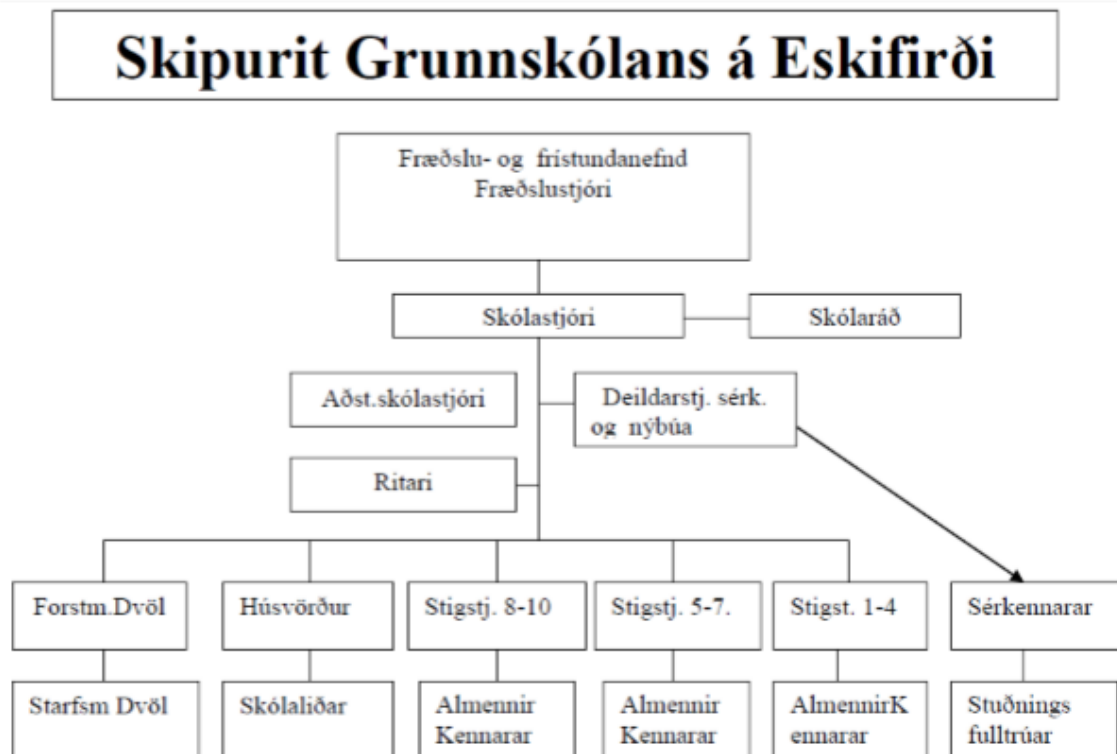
Skipurit Grunnskólans á Eskifirði

Fræðslu- og frístundanefnd
Fræðslustjóri

Skólastjóri

Skólaráð

Aðst.skólastjóri

Deildarstj. sérk. og nýbúa

Ritari

Forstm.Dvöl

Húsvörður

Stigstj. 8-10

Stigstj. 5-7.

Stigst. 1-4

Sérkennarar

Starfsm Dvöl

Skólaliðar

Almennir Kennarar

Almennir Kennarar

AlmennirK ennarar

Stuðnings fulltrúar